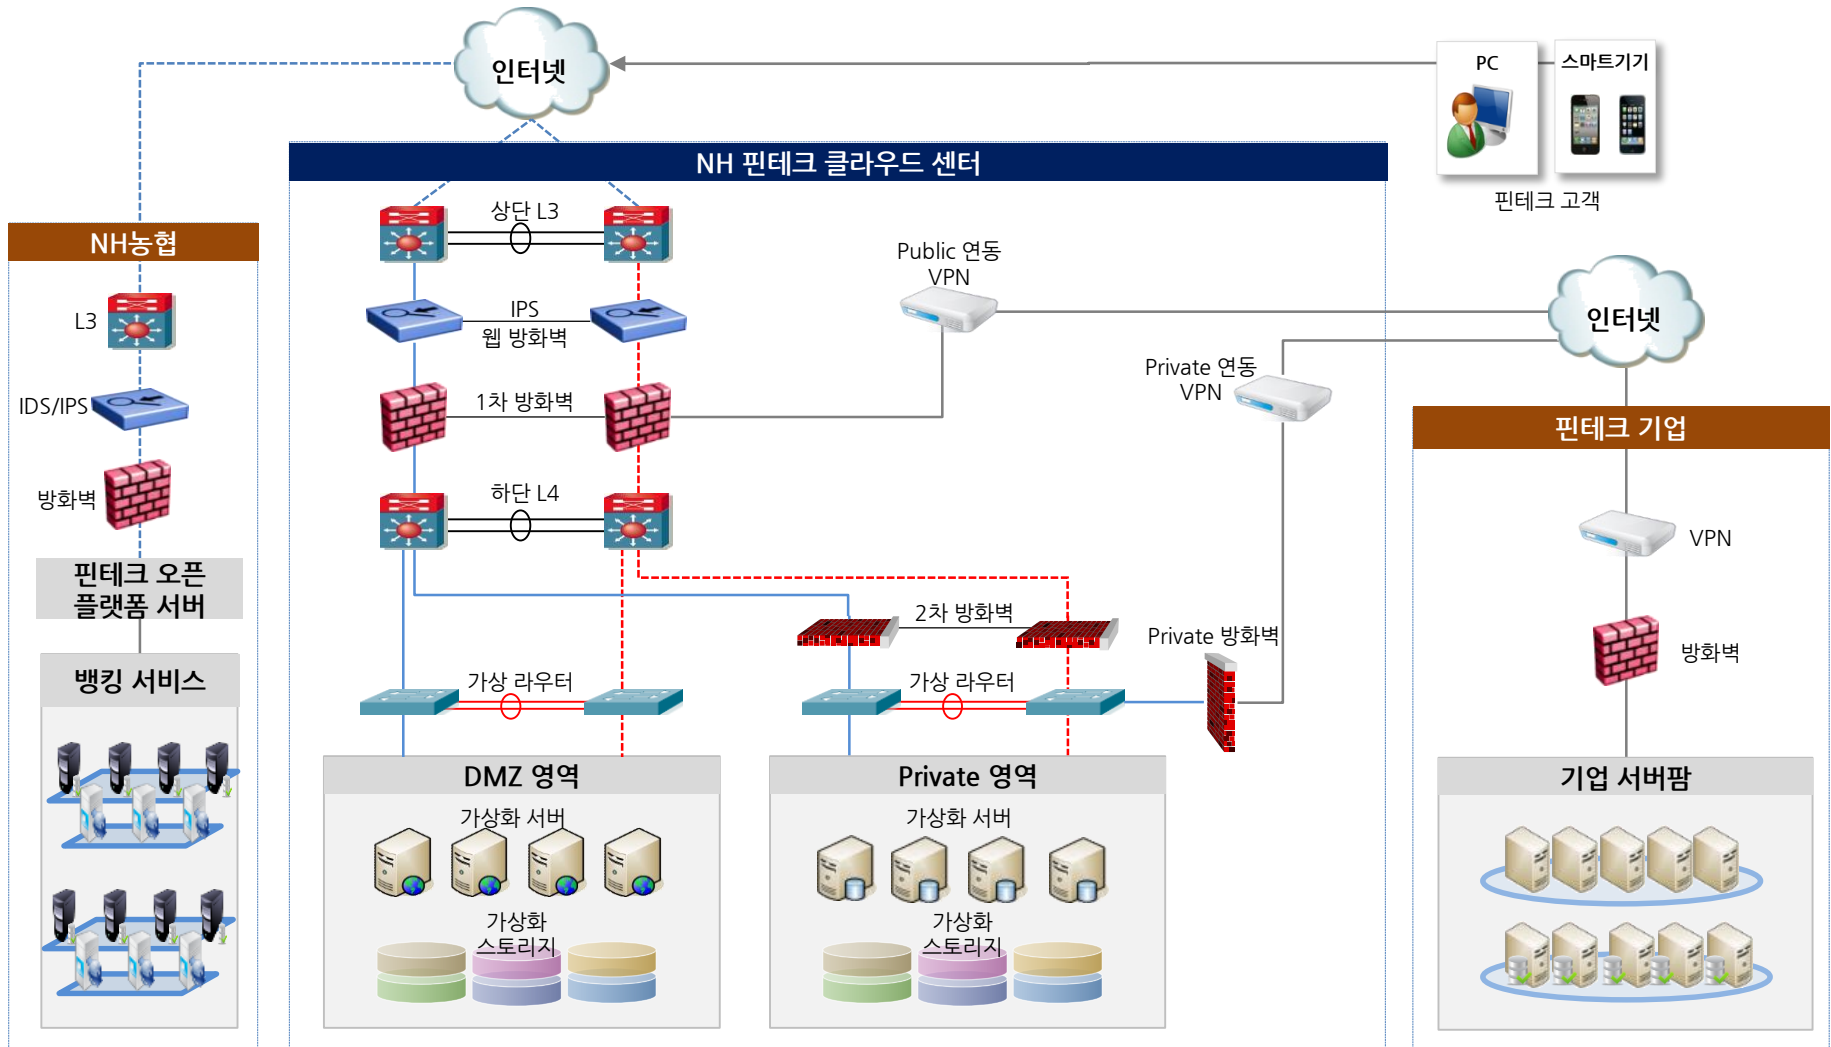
인터넷

NH 핀테크 클라우드 센터

PC

스마트기기

핀테크 고객

NH농협

L3

IDS/IPS

방화벽

핀테크 오픈 플랫폼 서버

뱅킹 서비스

상단 L3

IPS
웹 방화벽

1차 방화벽

하단 L4

Public 연동 VPN

Private 연동 VPN

인터넷

핀테크 기업

VPN

방화벽

2차 방화벽

Private 방화벽

가상 라우터

가상 라우터

DMZ 영역

가상화 서버

가상화 스토리지

Private 영역

가상화 서버

가상화 스토리지

기업 서버팜